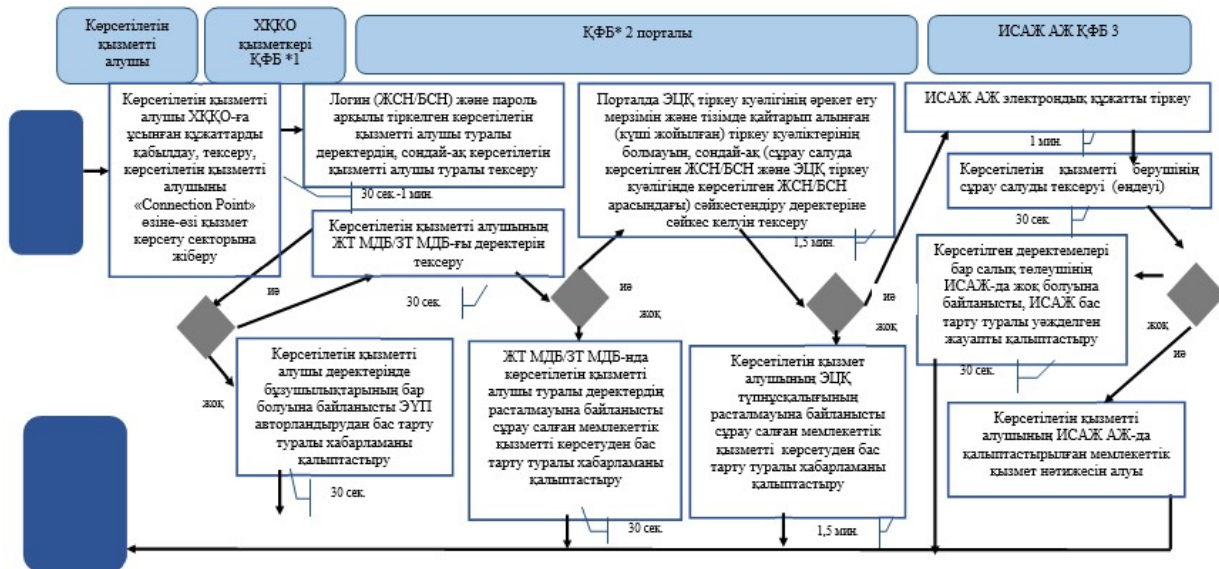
Көрсетілетін қызметті алушы

ХҚКО қызметкері ҚФБ *1

ҚФБ* 2 порталы

ИСАЖ АЖ ҚФБ 3

Көрсетілетін қызметті алушы ХҚКО-ға ұсынған құжаттарды қабылдау, тексеру, көрсетілетін қызметті алушыны «Connection Point» өзіне-өзі қызмет көрсету секторына жіберу

Логин (ЖСН/БСН) және пароль арқылы тіркелген көрсетілетін қызметті алушы туралы деректердің, сондай-ақ көрсетілетін қызметті алушы туралы тексеру

30 сек.-1 мин.

Көрсетілетін қызметті алушының ЖТ МДБ/ЗТ МДБ-ғы деректерін тексеру

30 сек.

иә

жоқ

Көрсетілетін қызметті алушы деректерінде бұзушылықтарының бар болуына байланысты ЭҮП авторландырудан бас тарту туралы хабарламаны қалыптастыру

30 сек.

иә

жоқ

ЖТ МДБ/ЗТ МДБ-нда көрсетілетін қызметті алушы туралы деректердің расталмауына байланысты сұрау салған мемлекеттік қызметті көрсетуден бас тарту туралы хабарламаны қалыптастыру

30 сек.

Порталда ЭЦҚ тіркеу куәлігінің әрекет ету мерзімін және тізімде қайтарып алынған (күші жойылған) тіркеу куәліктерінің болмауын, сондай-ақ (сұрау салуда көрсетілген ЖСН/БСН және ЭЦҚ тіркеу куәлігінде көрсетілген ЖСН/БСН арасындағы) сәйкестендіру деректеріне сәйкес келуін тексеру

1,5 мин.

иә

жоқ

Көрсетілетін қызмет алушының ЭЦҚ түпнұсқалығының расталмауына байланысты сұрау салған мемлекеттік қызметті көрсетуден бас тарту туралы хабарламаны қалыптастыру

1,5 мин.

ИСАЖ АЖ электрондық құжатты тіркеу

1 мин.

Көрсетілетін қызметті берушінің сұрау салуды тексеруі (өңдеуі)

30 сек.

Көрсетілген деректемелері бар салық төлеушінің ИСАЖ-да жоқ болуына байланысты, ИСАЖ бас тарту туралы уәжделген жауапты қалыптастыру

30 сек.

жоқ

иә

Көрсетілетін қызметті алушының ИСАЖ АЖ-да қалыптастырылған мемлекеттік қызмет нәтижесін алуы